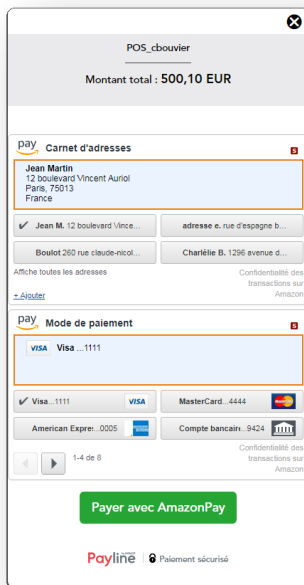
POS_cbouvier

Montant total : 500,10 EUR

pay Carnet d'adresses

Jean Martin
12 boulevard Vincent Auriol
Paris, 75013
France

✔ Jean M. 12 boulevard Vince...
adresse e. rue d'espagne b...
Boulot 260 rue claude-nicol...
Charlélie B. 1296 avenue d...

Affiche toutes les adresses

Confidentialité des transactions sur Amazon

+ Ajouter

pay Mode de paiement

VISA Visa ...1111

✔ Visa...1111 VISA
MasterCard...4444
American Expre:...0005
Compte bancaire...9424

1-4 de 8

Confidentialité des transactions sur Amazon

Payer avec AmazonPay

Payline | Paiement sécurisé